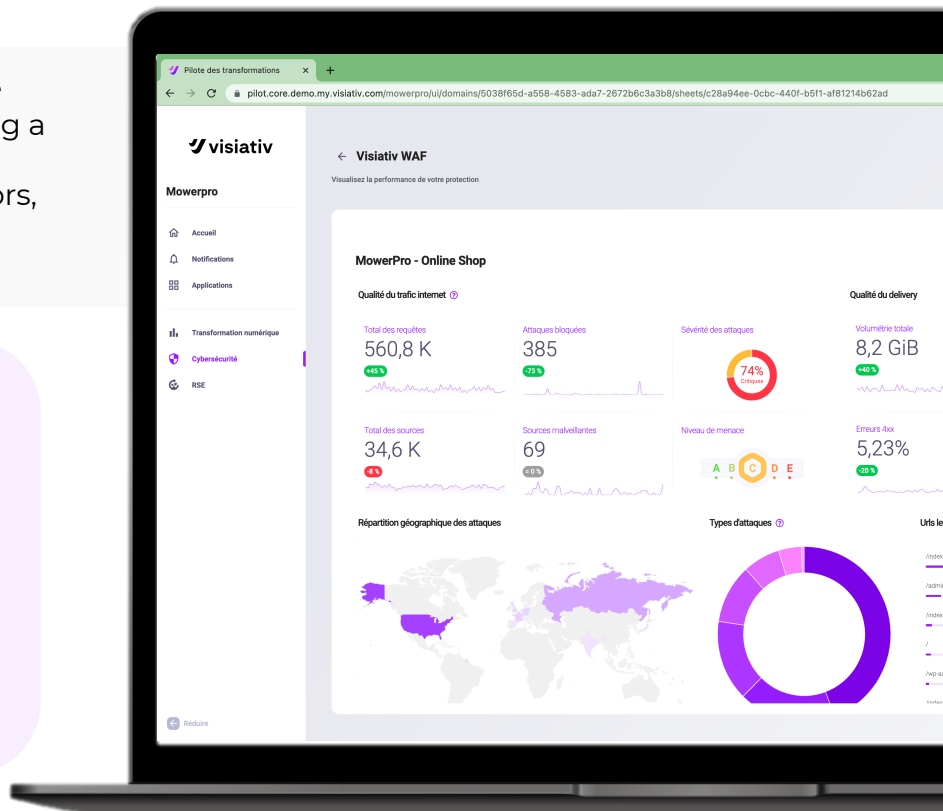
g a
ors,

Pilote des transformations ×

pilot.core.demo.my.visiativ.com/mowerpro/ui/domains/5038f65d-a558-4583-ada7-2672b6c3a3b8/sheets/c28a94ee-0cbc-440f-b5f1-af81214b62ad

visiativ

Mowerpro

Accueil
Notifications
Applications

Transformation numérique
Cybersécurité
RSE

Réduire

← Visiativ WAF
Visualisez la performance de votre protection

MowerPro - Online Shop

Qualité du trafic internet

Total des requêtes
560,8 K
+45 %

Attaques bloquées
385
-73 %

Sévérité des attaques
74%
Critiques

Total des sources
34,6 K
-8 %

Sources malveillantes
69
= 0 %

Niveau de menace
A B C D E

Qualité du delivery

Volumétrie totale
8,2 GiB
+40 %

Erreurs 4xx
5,23%
-20 %

Répartition géographique des attaques

Types d'attaques

Urls le
/index
/admi
/index
/
/wp-a